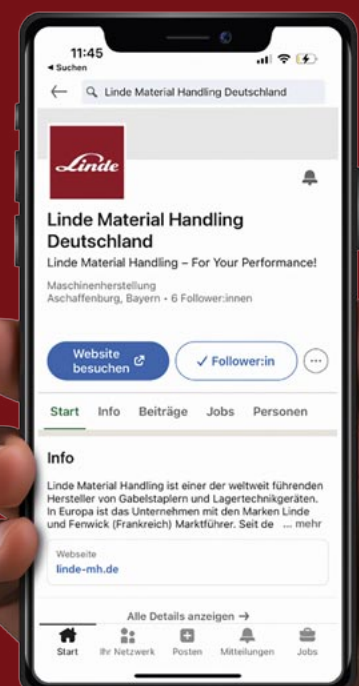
11:45
◂ Suchen

Linde Material Handling Deutschland

Linde

Linde Material Handling Deutschland

Linde Material Handling – For Your Performance!

Maschinenherstellung
Aschaffenburg, Bayern · 6 Follower:innen

Website besuchen

✓ Follower:in

Start Info Beiträge Jobs Personen

Info

Linde Material Handling ist einer der weltweit führenden Hersteller von Gabelstaplern und Lagertechnikgeräten. In Europa ist das Unternehmen mit den Marken Linde und Fenwick (Frankreich) Marktführer. Seit de ... mehr

Webseite
linde-mh.de

Alle Details anzeigen →

Start Ihr Netzwerk Posten Mitteilungen Jobs